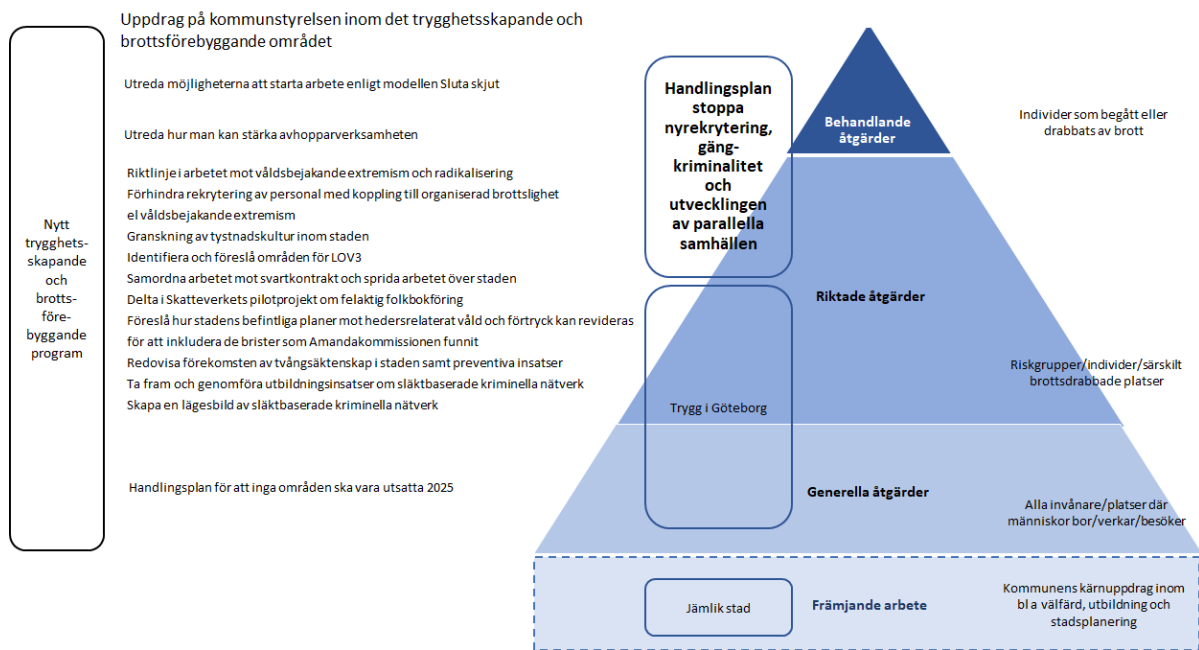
Nytt trygghets-skapande och brotts-före-byggande program

Uppdrag på kommunstyrelsen inom det trygghetsskapande och brottsförebyggande området

Utreda möjligheterna att starta arbete enligt modellen Sluta skjut

Utreda hur man kan stärka avhopparverksamheten

Riktlinje i arbetet mot våldsbejakande extremism och radikalisering
Förhindra rekrytering av personal med koppling till organiserad brottslighet el våldsbejakande extremism
Granskning av tystnadskultur inom staden
Identifiera och föreslå områden för LOV3
Samordna arbetet mot svartkontrakt och sprida arbetet över staden
Delta i Skatteverkets pilotprojekt om felaktig folkbokföring
Föreslå hur stadens befintliga planer mot hedersrelaterat våld och förtryck kan revideras för att inkludera de brister som Amandakommissionen funnit
Redovisa förekomsten av tvångsäktenskap i staden samt preventiva insatser
Ta fram och genomföra utbildningsinsatser om släktbaserade kriminella nätverk
Skapa en lägesbild av släktbaserade kriminella nätverk

Handlingsplan för att inga områden ska vara utsatta 2025

Handlingsplan stoppa nyrekrytering, gäng-kriminalitet och utvecklingen av parallella samhällen

Trygg i Göteborg

Jämlik stad

Behandlande åtgärder

Riktade åtgärder

Generella åtgärder

Främjande arbete

Individer som begått eller drabbats av brott

Riskgrupper/individer/särskilt brottsdrabbade platser

Alla invånare/platser där människor bor/verkar/besöker

Kommunens kärnuppdrag inom bl a välfärd, utbildning och stadsplanering